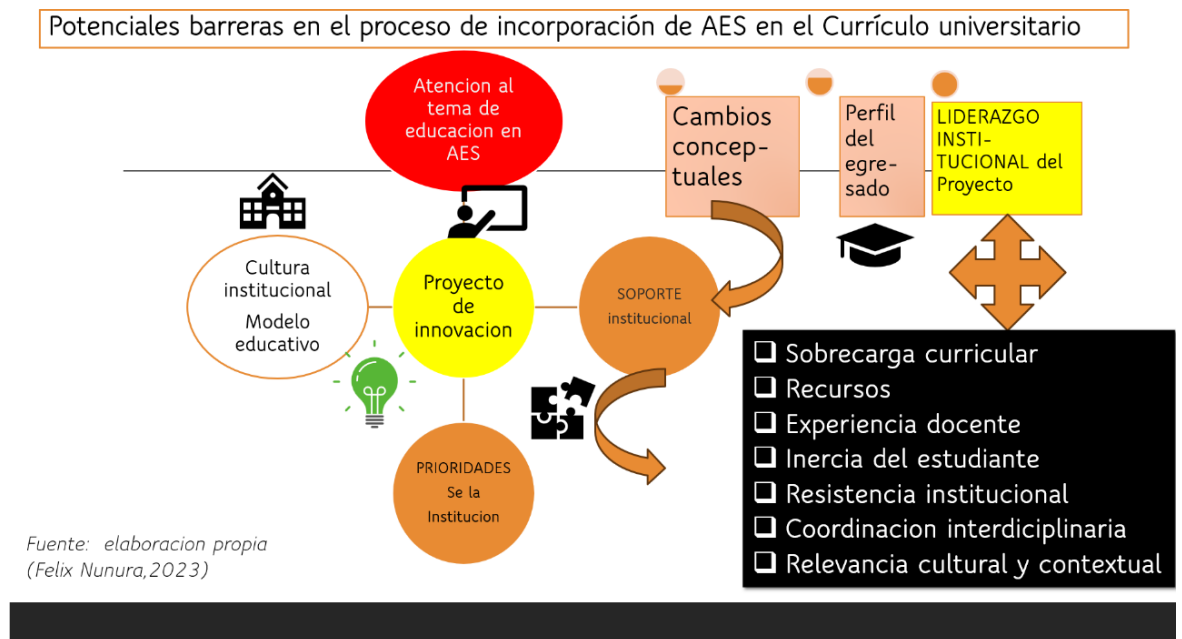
Potenciales barreras en el proceso de incorporación de AES en el Currículo universitario

Atencion al tema de educacion en AES

Cambios concep-tuales

Perfil del egre-sado

LIDERAZGO INSTI-TUCIONAL del Proyecto

Cultura institucional
Modelo educativo

Proyecto de innovacion

SOPORTE institucional

PRIORIDADES Se la Institucion

❑ Sobrecarga curricular
❑ Recursos
❑ Experiencia docente
❑ Inercia del estudiante
❑ Resistencia institucional
❑ Coordinacion interdiciplinaria
❑ Relevancia cultural y contextual

Fuente: elaboracion propia
(Felix Nunura,2023)